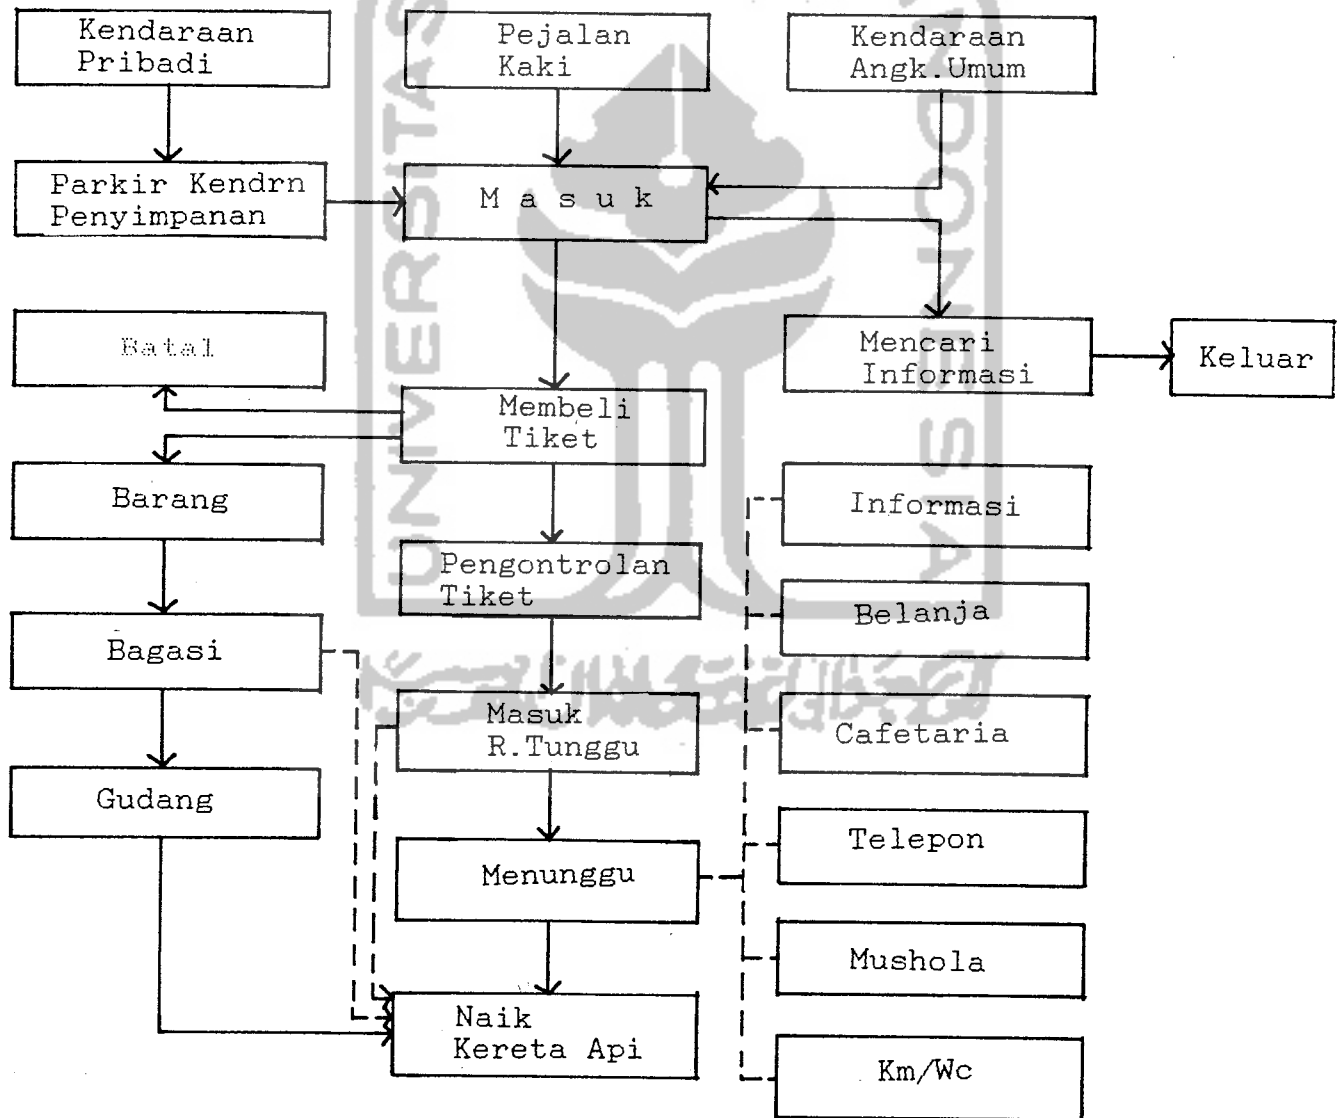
Kendaraan Pribadi

Pejalan Kaki

Kendaraan Angk.Umum

Parkir Kendrn Penyimpanan

M a s u k

Batal

Mencari Informasi

Keluar

Membeli Tiket

Barang

Informasi

Pengontrolan Tiket

Belanja

Bagasi

Masuk R.Tunggu

Cafetaria

Gudang

Telepon

Menunggu

Mushola

Naik Kereta Api

Km/Wc